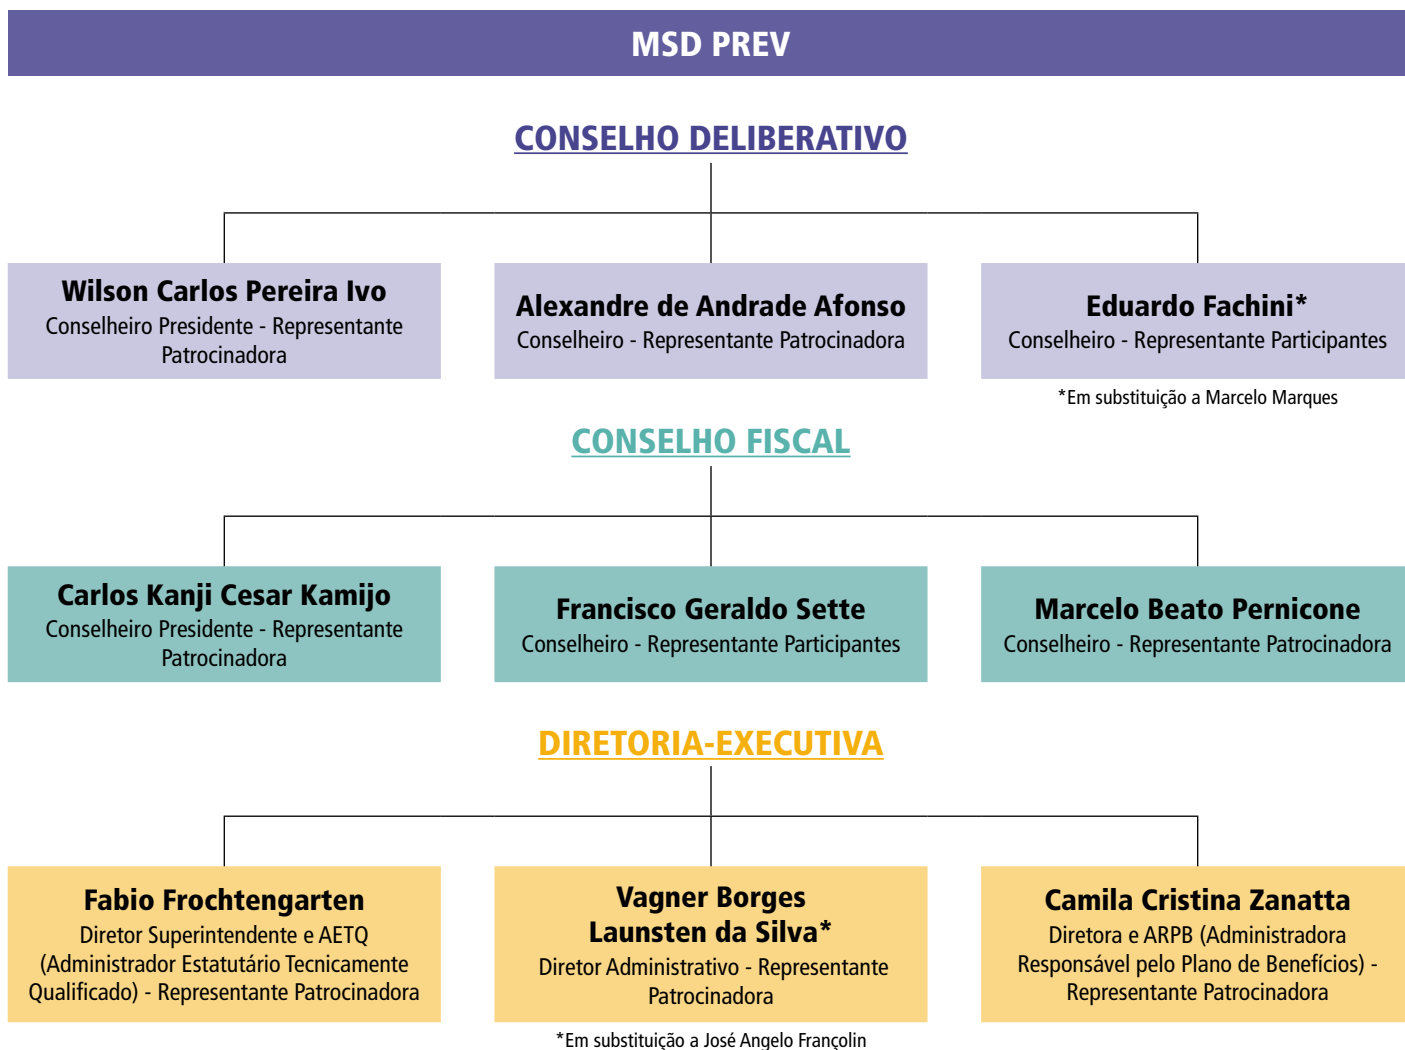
MSD PREV

CONSELHO DELIBERATIVO

Wilson Carlos Pereira Ivo
Conselheiro Presidente - Representante Patrocinadora

Alexandre de Andrade Afonso
Conselheiro - Representante Patrocinadora

Eduardo Fachini*
Conselheiro - Representante Participantes

*Em substituição a Marcelo Marques

CONSELHO FISCAL

Carlos Kanji Cesar Kamijo
Conselheiro Presidente - Representante Patrocinadora

Francisco Geraldo Sette
Conselheiro - Representante Participantes

Marcelo Beato Pernicone
Conselheiro - Representante Patrocinadora

DIRETORIA-EXECUTIVA

Fabio Frochtengarten
Diretor Superintendente e AETQ (Administrador Estatutário Tecnicamente Qualificado) - Representante Patrocinadora

Vagner Borges Launsten da Silva*
Diretor Administrativo - Representante Patrocinadora

Camila Cristina Zanatta
Diretora e ARPB (Administradora Responsável pelo Plano de Benefícios) - Representante Patrocinadora

*Em substituição a José Angelo Françolin